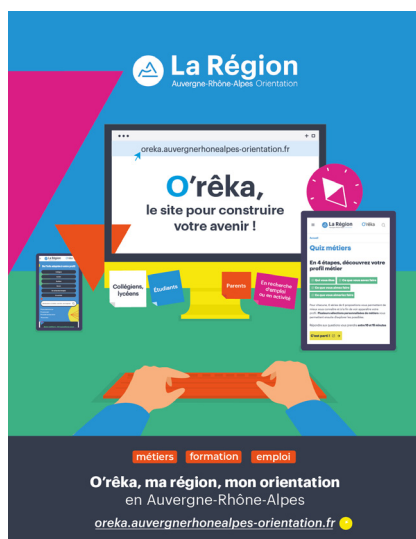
La Région
Auvergne-Rhône-Alpes Orientation

oreka.auvergnerhonealpes-orientation.fr

O'rêka,
le site pour construire votre avenir !

Collégiens, lycéens
Étudiants
Parents
En recherche d'emploi ou en activité

La Région
O'rêka
Quiz métiers
En 4 étapes, découvrez votre profil métier
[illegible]

métiers formation emploi

O'rêka, ma région, mon orientation
en Auvergne-Rhône-Alpes
oreka.auvergnerhonealpes-orientation.fr